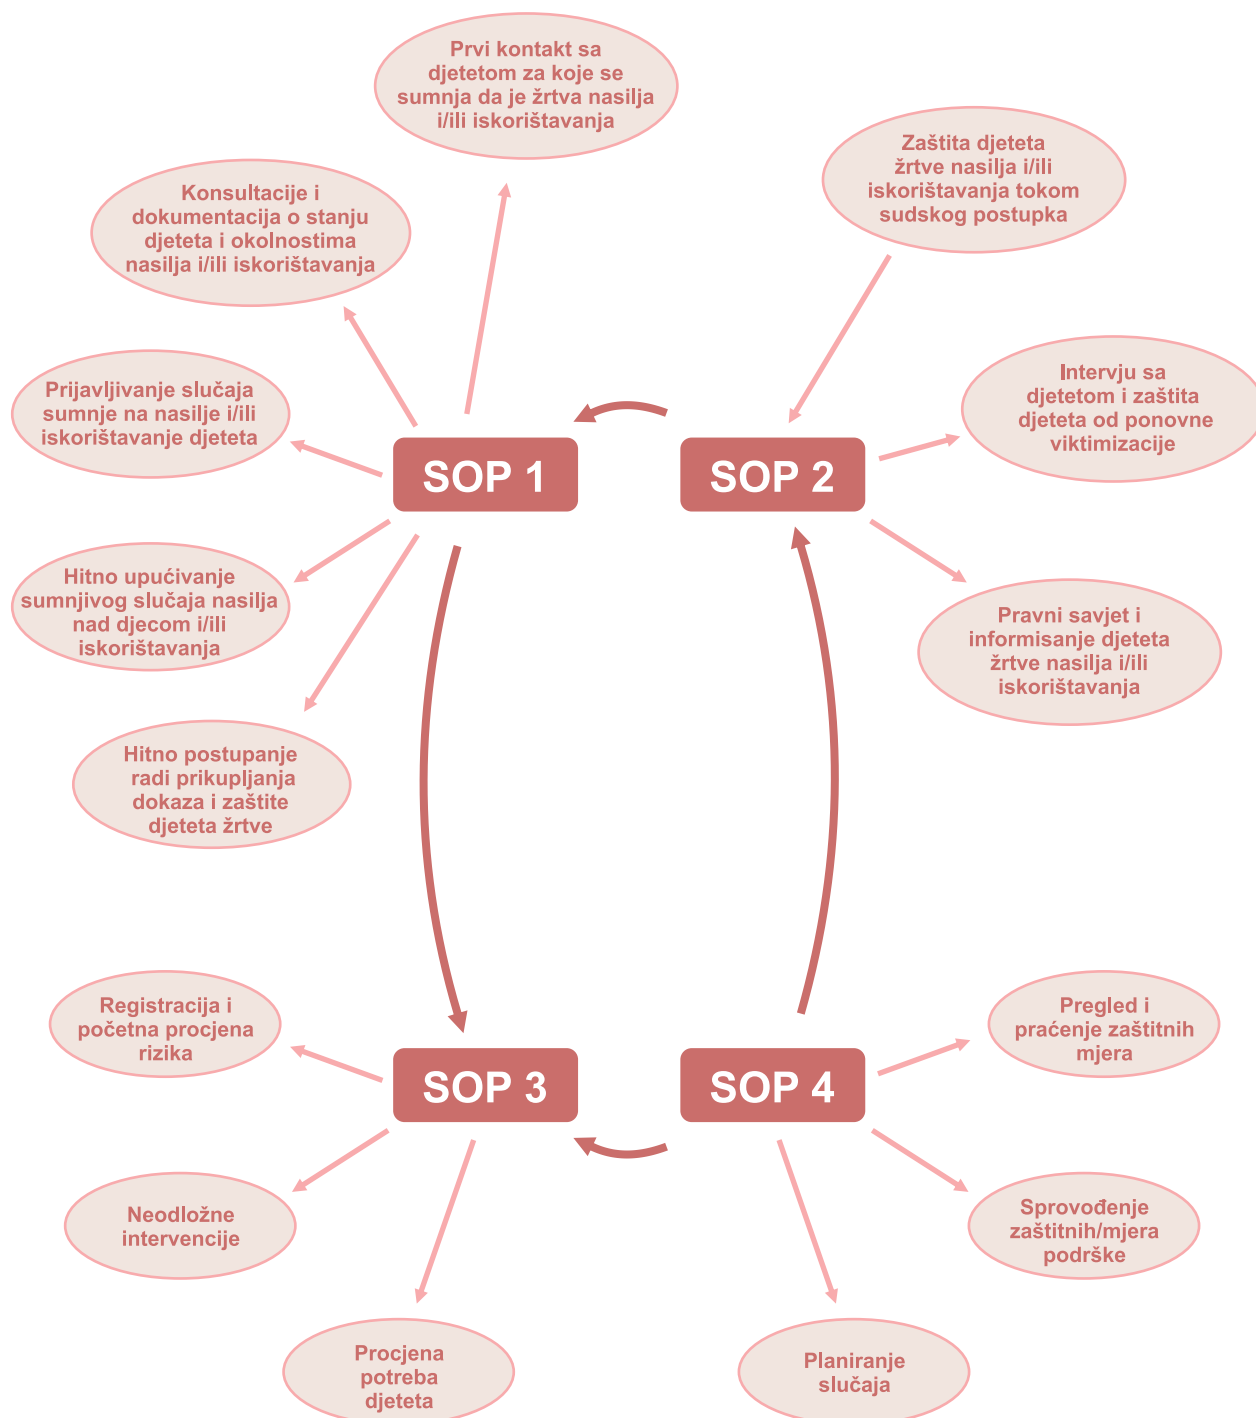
Prvi kontakt sa djetetom za koje se sumnja da je žrtva nasilja i/ili iskorištavanja

Konsultacije i dokumentacija o stanju djeteta i okolnostima nasilja i/ili iskorištavanja

Zaštita djeteta žrtve nasilja i/ili iskorištavanja tokom sudskog postupka

Prijavljivanje slučaja sumnje na nasilje i/ili iskorištavanje djeteta

SOP 1

SOP 2

Intervju sa djetetom i zaštita djeteta od ponovne viktimizacije

Hitno upućivanje sumnjivog slučaja nasilja nad djecom i/ili iskorištavanja

Pravni savjet i informisanje djeteta žrtve nasilja i/ili iskorištavanja

Hitno postupanje radi prikupljanja dokaza i zaštite djeteta žrtve

Registracija i početna procjena rizika

Pregled i praćenje zaštitnih mjera

SOP 3

SOP 4

Neodložne intervencije

Sprovođenje zaštitnih/mjera podrške

Procjena potreba djeteta

Planiranje slučaja